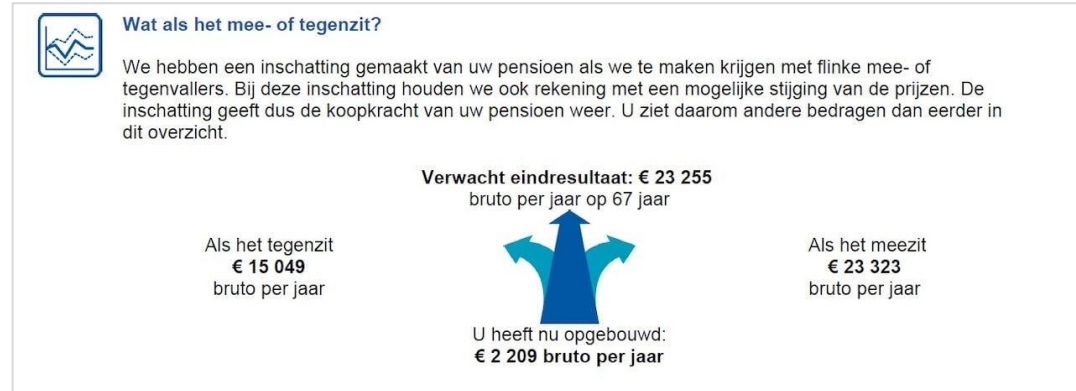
Wat als het mee- of tegenzit?

We hebben een inschatting gemaakt van uw pensioen als we te maken krijgen met flinke mee- of tegenvallers. Bij deze inschatting houden we ook rekening met een mogelijke stijging van de prijzen. De inschatting geeft dus de koopkracht van uw pensioen weer. U ziet daarom andere bedragen dan eerder in dit overzicht.

**Verwacht eindresultaat: € 23 255**
bruto per jaar op 67 jaar

Als het tegenzit
**€ 15 049**
bruto per jaar

Als het meezit
**€ 23 323**
bruto per jaar

U heeft nu opgebouwd:
**€ 2 209 bruto per jaar**